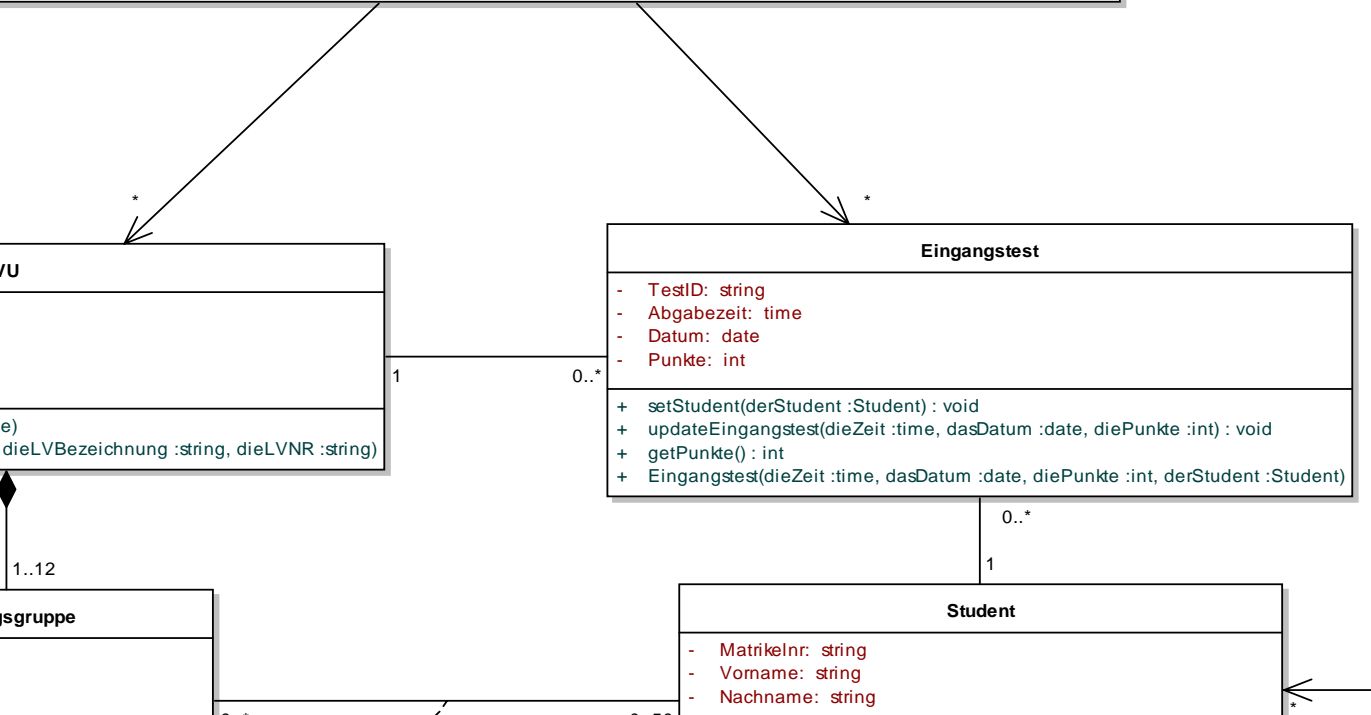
*

*

VU

e)
dieLVBezeichnung :string, dieLVNR :string)

1

0..*

Eingangstest

- TestID: string
- Abgabezeit: time
- Datum: date
- Punkte: int

+ setStudent(derStudent :Student) : void
+ updateEingangstest(dieZeit :time, dasDatum :date, diePunkte :int) : void
+ getPunkte() : int
+ Eingangstest(dieZeit :time, dasDatum :date, diePunkte :int, derStudent :Student)

0..*

1

1..12

sgruppe

Student

- Matrikelnr: string
- Vorname: string
- Nachname: string

*